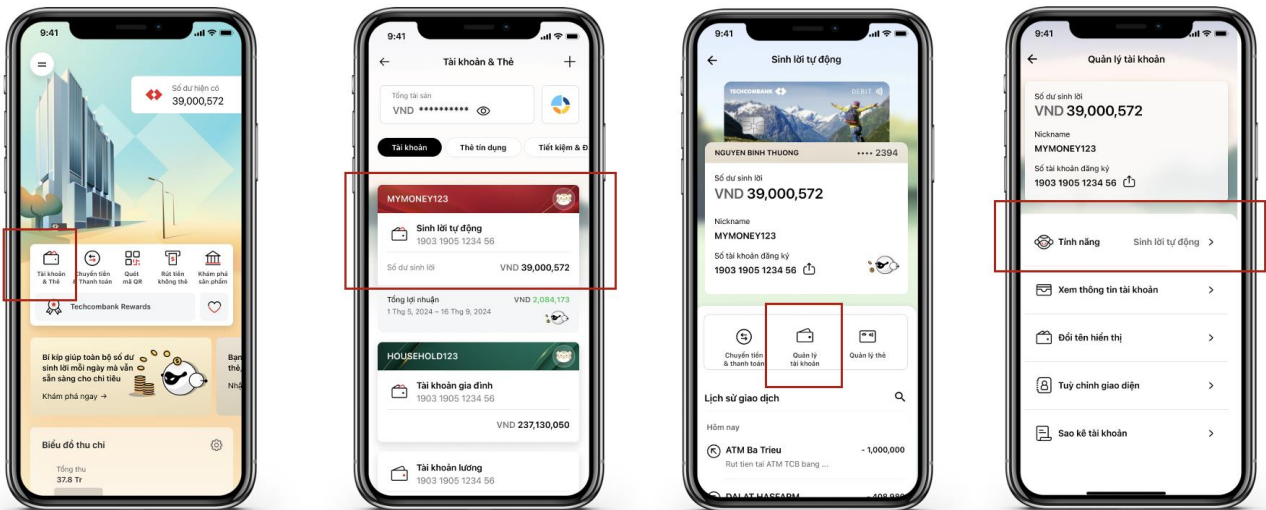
9:41

Số dư hiện có
39,000,572

Tài khoản & Thẻ
Chuyển tiền & Thanh toán
Quét mã QR
Rút tiền không thẻ
Khám phá sản phẩm

Techcombank Rewards

Bí kíp giúp toàn bộ số dư sinh lời mỗi ngày mà vẫn sẵn sàng cho chi tiêu
Khám phá ngay →

Bạn thẻ, Nhấ

Biểu đồ thu chi
Tổng thu
37.8 Tr

9:41
Tài khoản & Thẻ
Tổng tài sản
VND **********

Tài khoản
Thẻ tín dụng
Tiết kiệm & Đ

MYMONEY123
Sinh lời tự động
1903 1905 1234 56
Số dư sinh lời
VND 39,000,572
Tổng lợi nhuận
VND 2,084,173
1 Thg 5, 2024 – 16 Thg 9, 2024

HOUSEHOLD123
Tài khoản gia đình
1903 1905 1234 56
VND 237,130,050

Tài khoản lương
1903 1905 1234 56

9:41
Sinh lời tự động
TECHCOMBANK
DEBIT
NGUYEN BINH THUONG
•••• 2394
Số dư sinh lời
VND 39,000,572
Nickname
MYMONEY123
Số tài khoản đăng ký
1903 1905 1234 56

Chuyển tiền & thanh toán
Quản lý tài khoản
Quản lý thẻ

Lịch sử giao dịch
Hôm nay
ATM Ba Trieu
- 1,000,000
Rut tien tai ATM TCB bang ...
DALAT HASFARM
- 408,900

9:41
Quản lý tài khoản
Số dư sinh lời
VND 39,000,572
Nickname
MYMONEY123
Số tài khoản đăng ký
1903 1905 1234 56

Tính năng
Sinh lời tự động
Xem thông tin tài khoản
Đổi tên hiển thị
Tuỳ chỉnh giao diện
Sao kê tài khoản